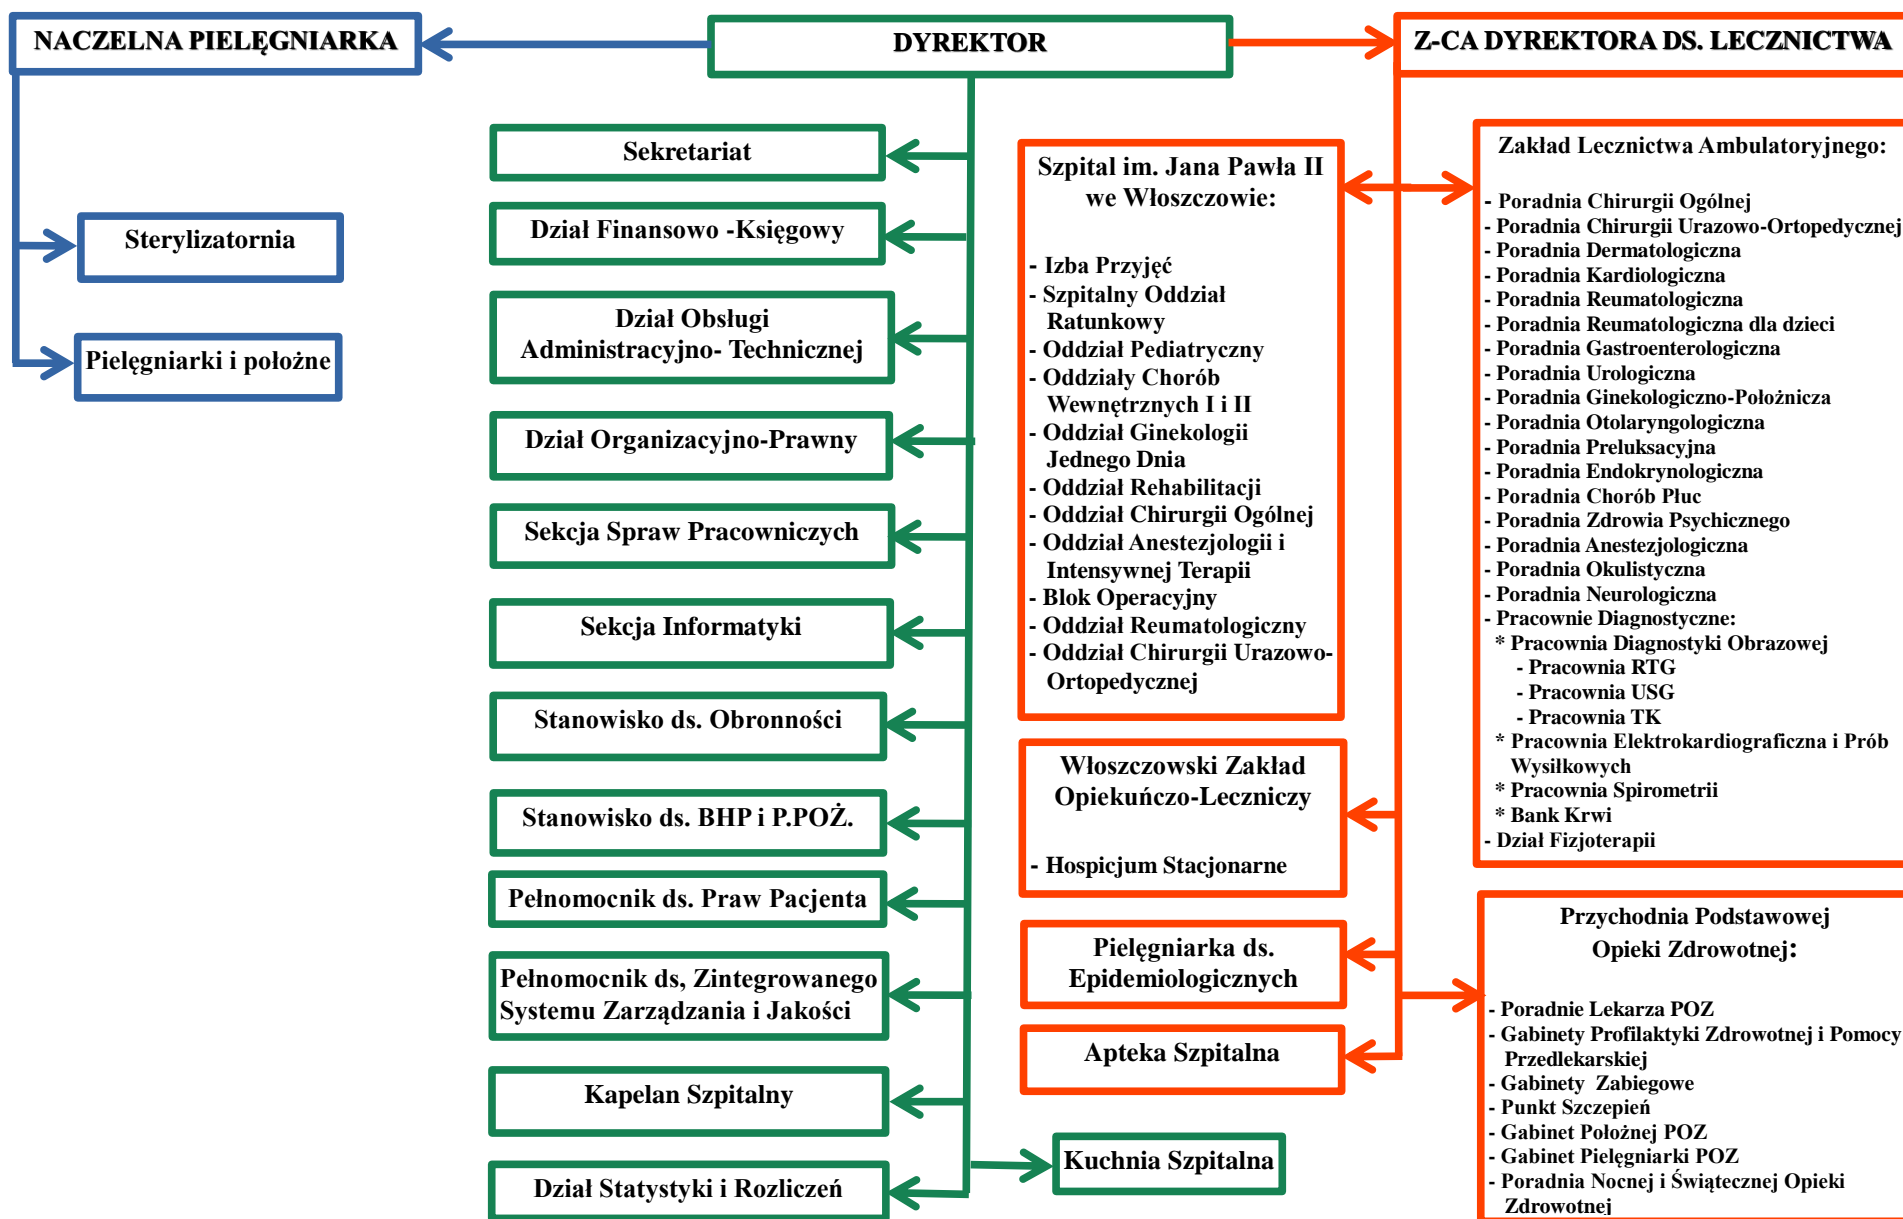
NACZELNA PIELĘGNIARKA

DYREKTOR

Z-CA DYREKTORA DS. LECZNICTWA

Sterylizatornia

Pielęgniarki i położne

Sekretariat

Dział Finansowo -Księgowy

Dział Obsługi Administracyjno- Technicznej

Dział Organizacyjno-Prawny

Sekcja Spraw Pracowniczych

Sekcja Informatyki

Stanowisko ds. Obronności

Stanowisko ds. BHP i P.POŻ.

Pełnomocnik ds. Praw Pacjenta

Pełnomocnik ds, Zintegrowanego Systemu Zarządzania i Jakości

Kapelan Szpitalny

Dział Statystyki i Rozliczeń

Szpital im. Jana Pawła II we Włoszczowie:

- Izba Przyjęć
- Szpitalny Oddział Ratunkowy
- Oddział Pediatryczny
- Oddziały Chorób Wewnętrznych I i II
- Oddział Ginekologii Jednego Dnia
- Oddział Rehabilitacji
- Oddział Chirurgii Ogólnej
- Oddział Anestezjologii i Intensywnej Terapii
- Blok Operacyjny
- Oddział Reumatologiczny
- Oddział Chirurgii Urazowo-Ortopedycznej

Włoszczowski Zakład Opiekuńczo-Leczniczy

- Hospicjum Stacjonarne

Pielęgniarka ds. Epidemiologicznych

Apteka Szpitalna

Kuchnia Szpitalna

Zakład Lecznictwa Ambulatoryjnego:

- Poradnia Chirurgii Ogólnej
- Poradnia Chirurgii Urazowo-Ortopedycznej
- Poradnia Dermatologiczna
- Poradnia Kardiologiczna
- Poradnia Reumatologiczna
- Poradnia Reumatologiczna dla dzieci
- Poradnia Gastroenterologiczna
- Poradnia Urologiczna
- Poradnia Ginekologiczno-Położnicza
- Poradnia Otolaryngologiczna
- Poradnia Preluksacyjna
- Poradnia Endokrynologiczna
- Poradnia Chorób Płuc
- Poradnia Zdrowia Psychicznego
- Poradnia Anestezjologiczna
- Poradnia Okulistyczna
- Poradnia Neurologiczna
- Pracownie Diagnostyczne:
* Pracownia Diagnostyki Obrazowej
- Pracownia RTG
- Pracownia USG
- Pracownia TK
* Pracownia Elektrokardiograficzna i Prób Wysiłkowych
* Pracownia Spirometrii
* Bank Krwi
- Dział Fizjoterapii

Przychodnia Podstawowej Opieki Zdrowotnej:

- Poradnie Lekarza POZ
- Gabinety Profilaktyki Zdrowotnej i Pomocy Przedlekarskiej
- Gabinety Zabiegowe
- Punkt Szczepień
- Gabinet Położnej POZ
- Gabinet Pielęgniarki POZ
- Poradnia Nocnej i Świątecznej Opieki Zdrowotnej